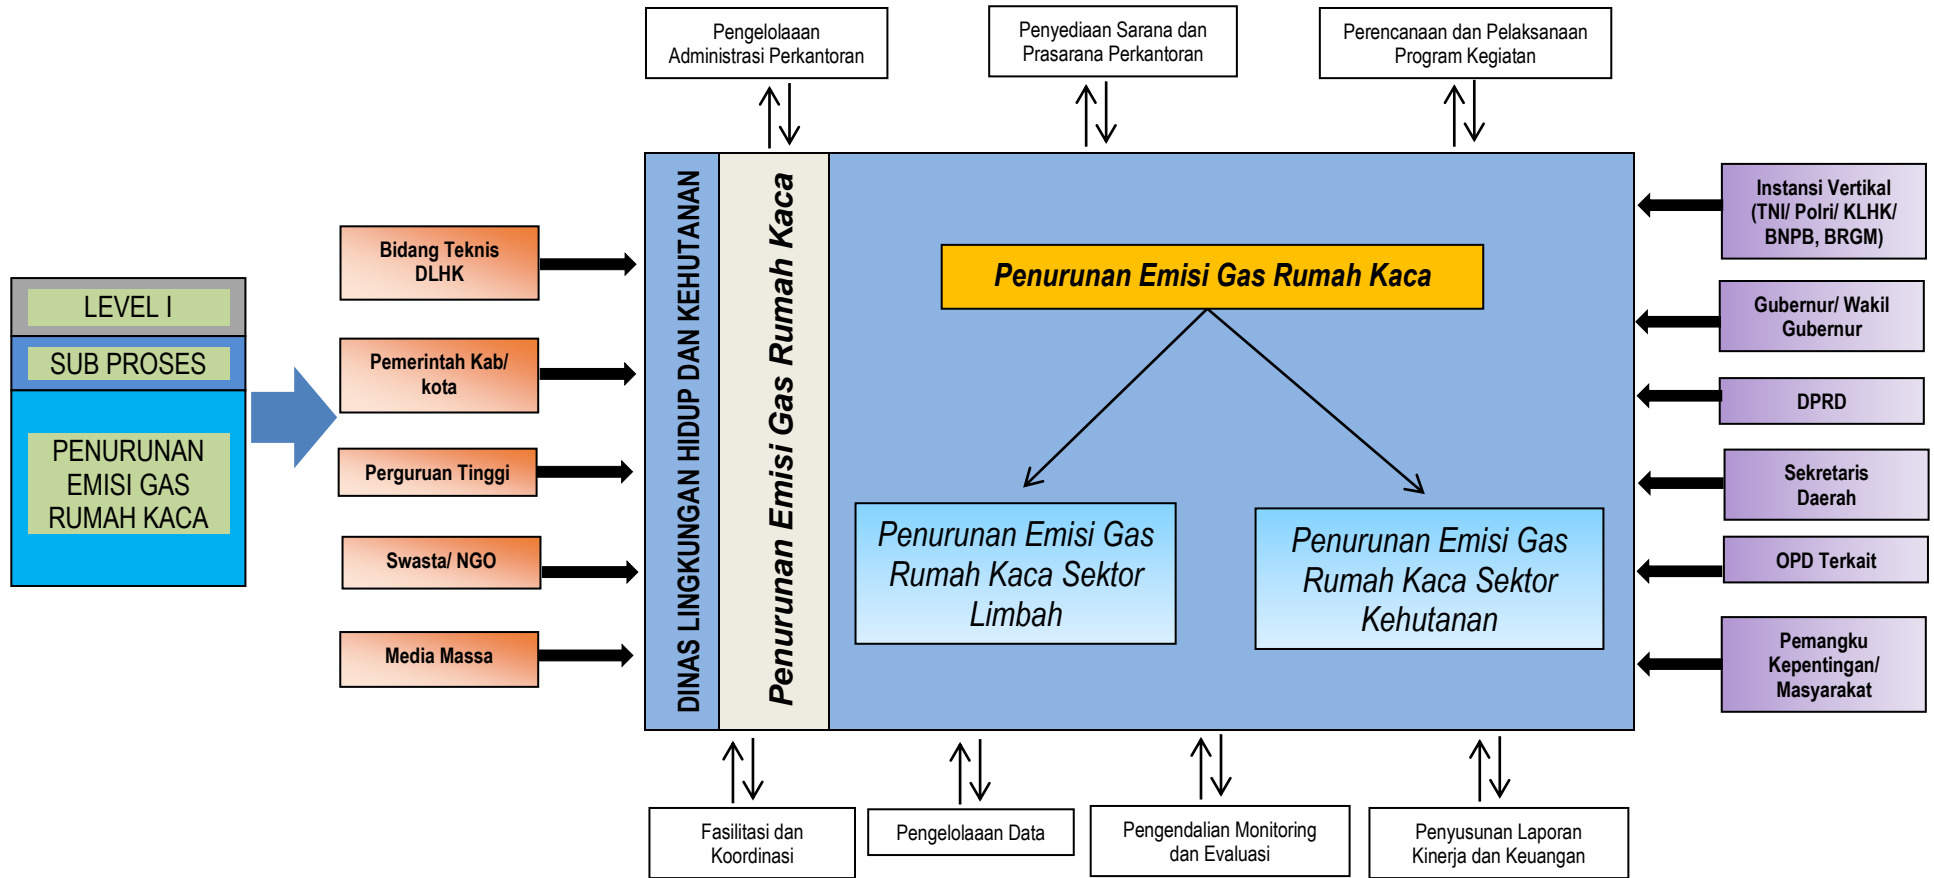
Pengelolaaan Administrasi Perkantoran

Penyediaan Sarana dan Prasarana Perkantoran

Perencanaan dan Pelaksanaan Program Kegiatan

LEVEL I

SUB PROSES

PENURUNAN EMISI GAS RUMAH KACA

Bidang Teknis DLHK

Pemerintah Kab/ kota

Perguruan Tinggi

Swasta/ NGO

Media Massa

DINAS LINGKUNGAN HIDUP DAN KEHUTANAN

Penurunan Emisi Gas Rumah Kaca

Penurunan Emisi Gas Rumah Kaca

Penurunan Emisi Gas Rumah Kaca Sektor Limbah

Penurunan Emisi Gas Rumah Kaca Sektor Kehutanan

Instansi Vertikal (TNI/ Polri/ KLHK/ BNPB, BRGM)

Gubernur/ Wakil Gubernur

DPRD

Sekretaris Daerah

OPD Terkait

Pemangku Kepentingan/ Masyarakat

Fasilitasi dan Koordinasi

Pengelolaaan Data

Pengendalian Monitoring dan Evaluasi

Penyusunan Laporan Kinerja dan Keuangan